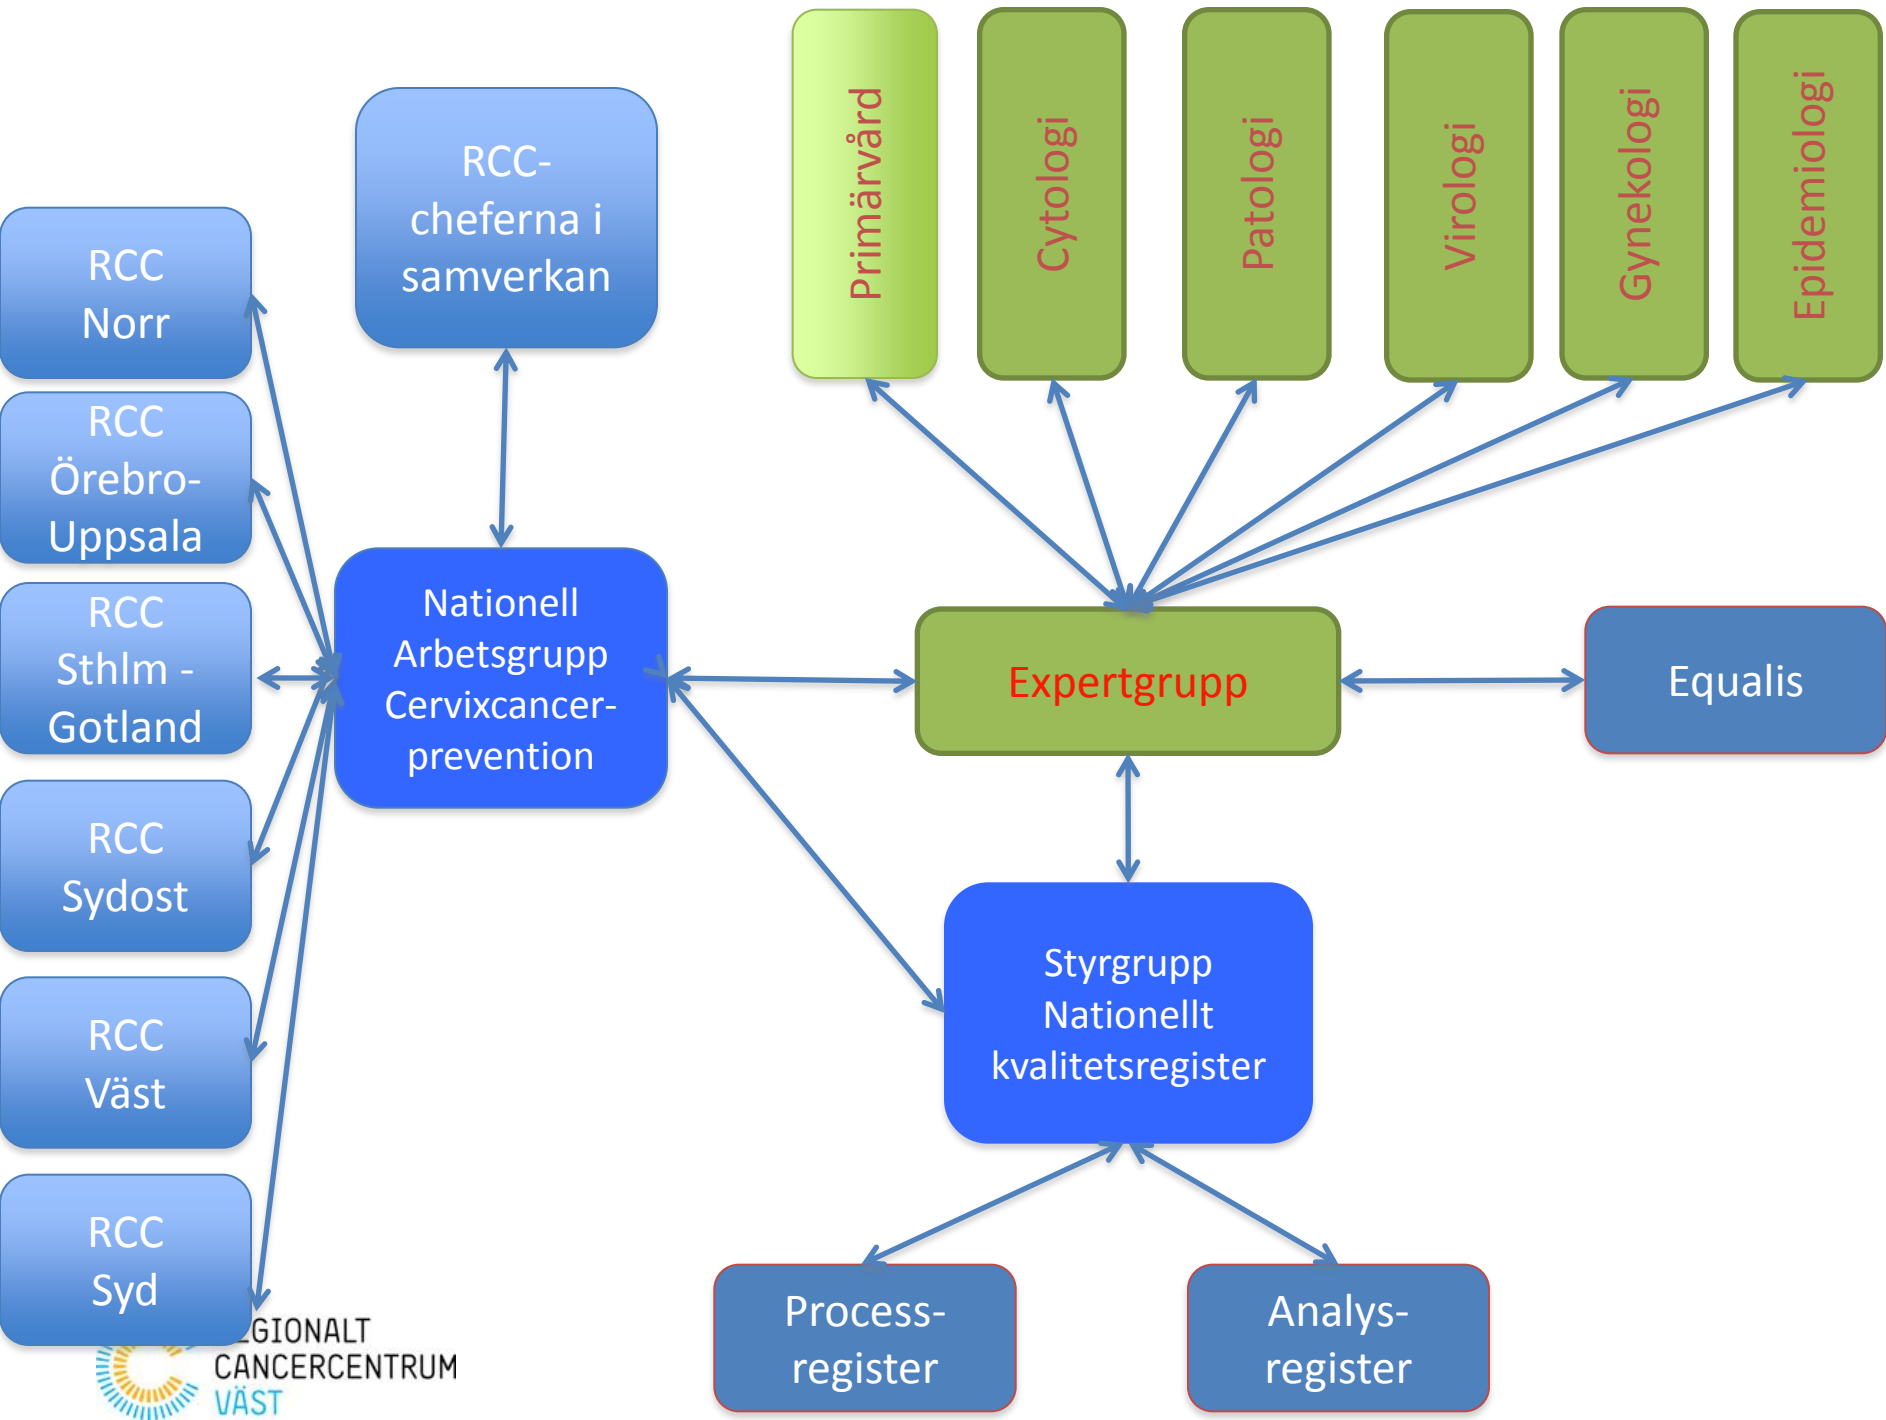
RCC Norr

RCC Örebro-Uppsala

RCC Sthlm - Gotland

RCC Sydost

RCC Väst

RCC Syd

RCC-cheferna i samverkan

Nationell Arbetsgrupp Cervixcancer-prevention

Primärvård

Cytologi

Patologi

Virologi

Gynekologi

Epidemiologi

Expertgrupp

Equalis

Styrgrupp Nationellt kvalitetsregister

Process-register

Analys-register

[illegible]GIONALT CANCERCENTRUM VÄST